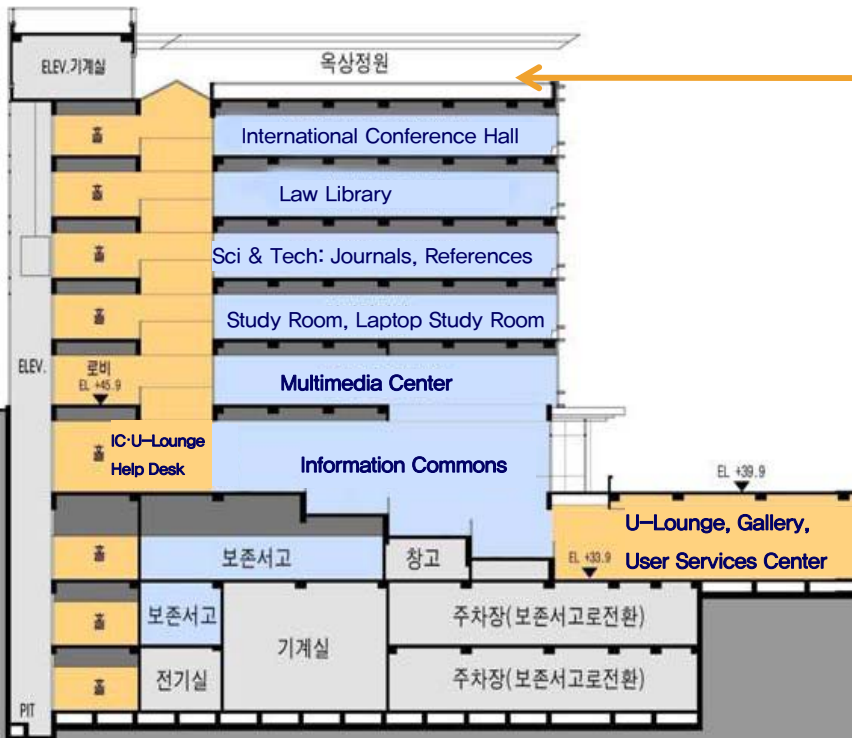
ELEV.기계실

옥상정원

홀

International Conference Hall

홀

Law Library

홀

Sci & Tech: Journals, References

홀

Study Room, Laptop Study Room

ELEV.

로비
EL +45.9

Multimedia Center

홀

IC·U-Lounge
Help Desk

Information Commons

EL +39.9

U-Lounge, Gallery,
User Services Center

홀

보존서고

창고

EL +33.9

홀

보존서고

기계실

주차장(보존서고로전환)

홀

전기실

주차장(보존서고로전환)

PIT